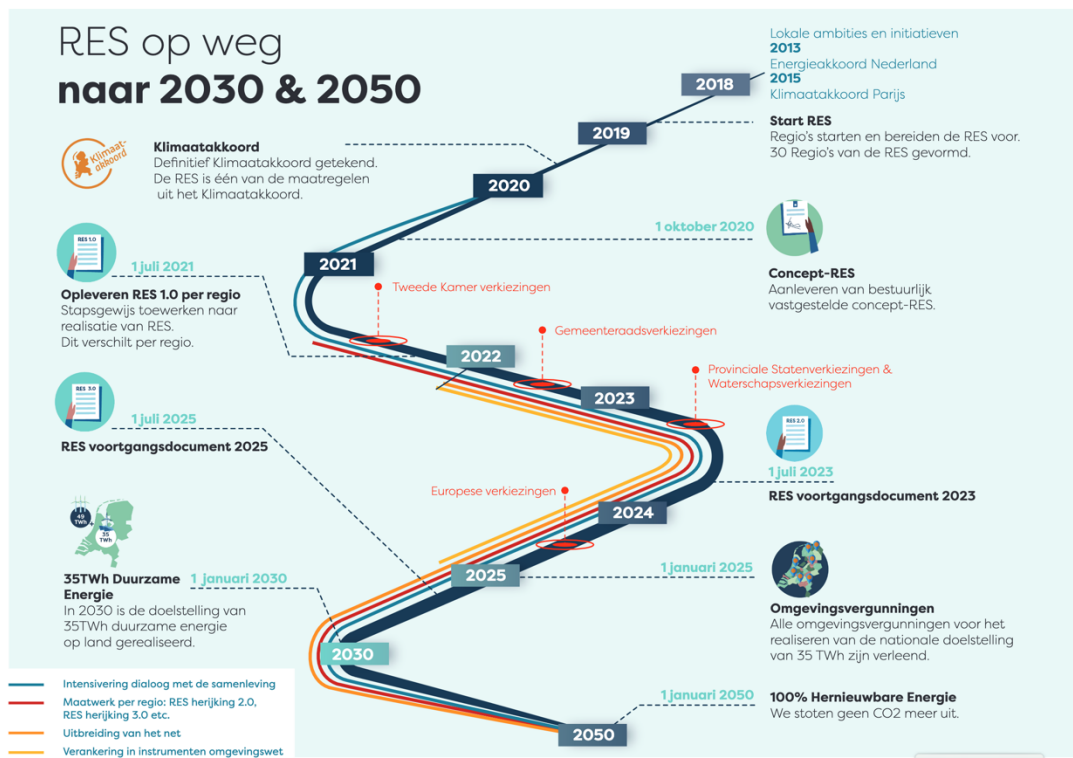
RES op weg
naar 2030 & 2050

Lokale ambities en initiatieven
2013
Energieakkoord Nederland
2015
Klimaatakkoord Parijs

2018

2019

Start RES
Regio's starten en bereiden de RES voor. 30 Regio's van de RES gevormd.

Klimaat-akkoord

Klimaatakkoord
Definitief Klimaatakkoord getekend. De RES is één van de maatregelen uit het Klimaatakkoord.

2020

1 oktober 2020

Concept-RES
Aanleveren van bestuurlijk vastgestelde concept-RES.

RES 1.0

1 juli 2021

Opleveren RES 1.0 per regio
Stapsgewijs toewerken naar realisatie van RES. Dit verschilt per regio.

2021

Tweede Kamer verkiezingen

Gemeenteraadsverkiezingen

2022

Provinciale Statenverkiezingen & Waterschapsverkiezingen

2023

RES 3.0

1 juli 2025

RES voortgangsdocument 2025

RES 2.0

1 juli 2023

RES voortgangsdocument 2023

Europese verkiezingen

2024

49 TWh

35 TWh

35TWh Duurzame Energie
In 2030 is de doelstelling van 35TWh duurzame energie op land gerealiseerd.

1 januari 2030

2025

1 januari 2025

Omgevingsvergunningen
Alle omgevingsvergunningen voor het realiseren van de nationale doelstelling van 35 TWh zijn verleend.

2030

1 januari 2050

100% Hernieuwbare Energie
We stoten geen CO2 meer uit.

2050

Intensivering dialoog met de samenleving
Maatwerk per regio: RES herijking 2.0, RES herijking 3.0 etc.
Uitbreiding van het net
Verankering in instrumenten omgevingswet